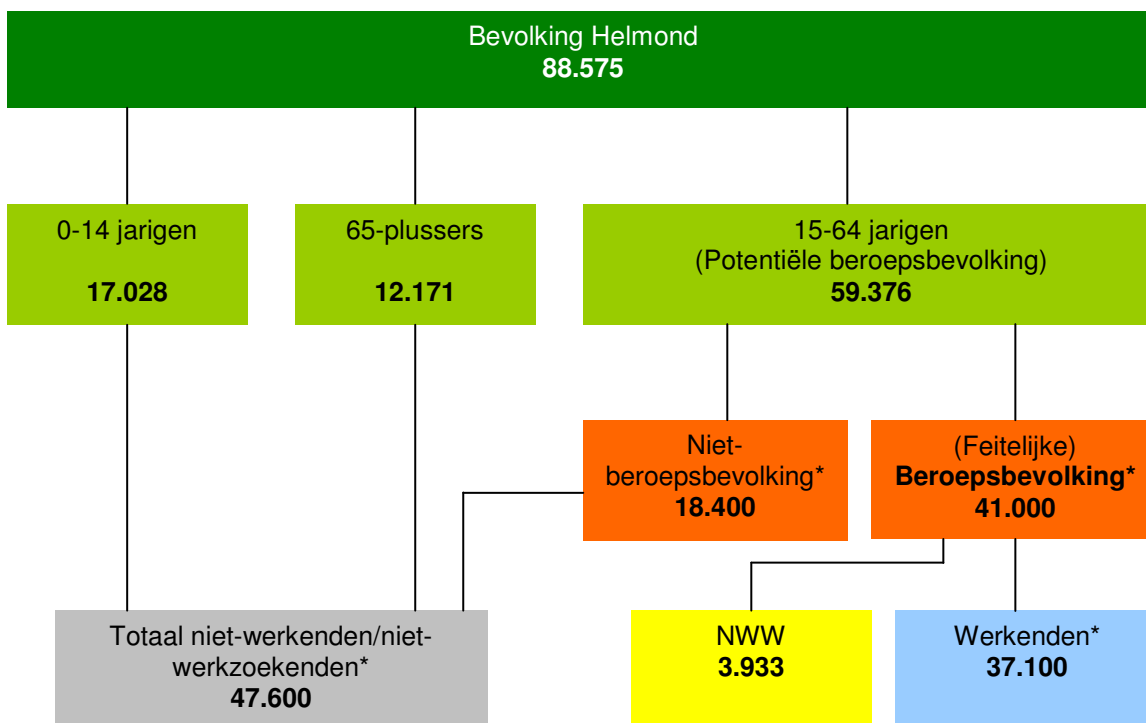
Bevolking Helmond
88.575

0-14 jarigen
17.028

65-plussers
12.171

15-64 jarigen
(Potentiële beroepsbevolking)
59.376

Niet-beroepsbevolking*
18.400

(Feitelijke)
Beroepsbevolking*
41.000

Totaal niet-werkenden/niet-werkzoekenden*
47.600

NWW
3.933

Werkenden*
37.100